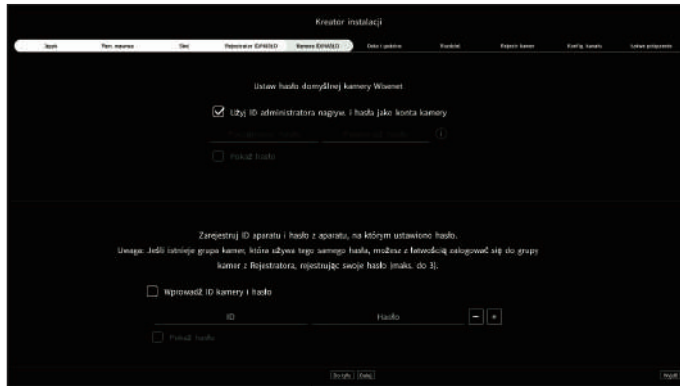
Kreator instalacji

Język | Pen. nazwa | Sieć | Rejestrator ID/HASŁO | Kamera ID/HASŁO | Data i godzina | Rozdziel. | Pojecie kamer | Konfig. kanału | Ustaw połączenie

Ustaw hasło domyślnej kamery Wisenet

Użyj ID administratora nagryw. i hasła jako konta kamery

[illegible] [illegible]

Pokaż hasło

Zarejestruj ID aparatu i hasło z aparatu, na którym ustawione hasło.
Uwaga: Jeśli istnieje grupa kamer, która używa tego samego hasła, możesz z łatwością zalogować się do grupy kamer z Rejestratora, rejestrując swoje hasło (maks. do 3).

Wprowadź ID kamery i hasło

ID | Hasło | − | +

Pokaż hasło

Do tyłu | Dalej

Wyjdź